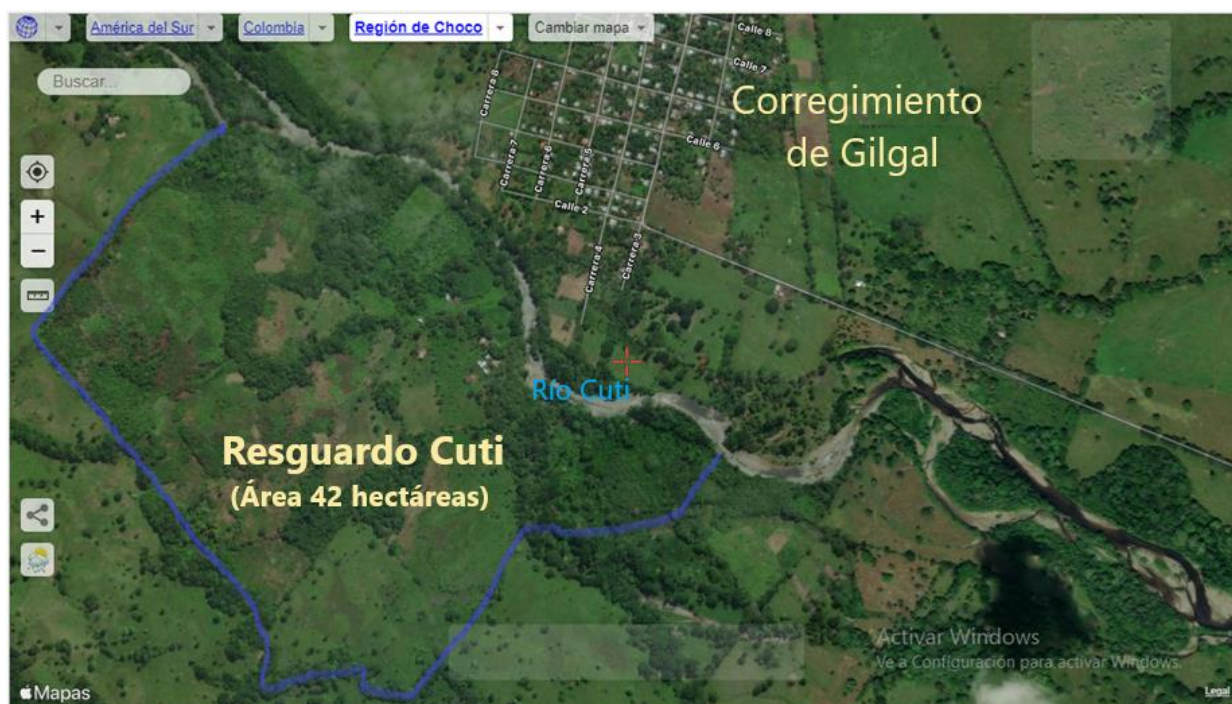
América del Sur
Colombia
Región de Choco
Cambiar mapa

Buscar...

Calle 8
Calle 7
Calle 6
Calle 2
Carrera 8
Carrera 7
Carrera 6
Carrera 5
Carrera 4
Carrera 3

Corregimiento de Gilgal

Río Cuti

Resguardo Cuti
(Área 42 hectáreas)

Activar Windows
Ve a Configuración para activar Windows.

Mapas
Legal